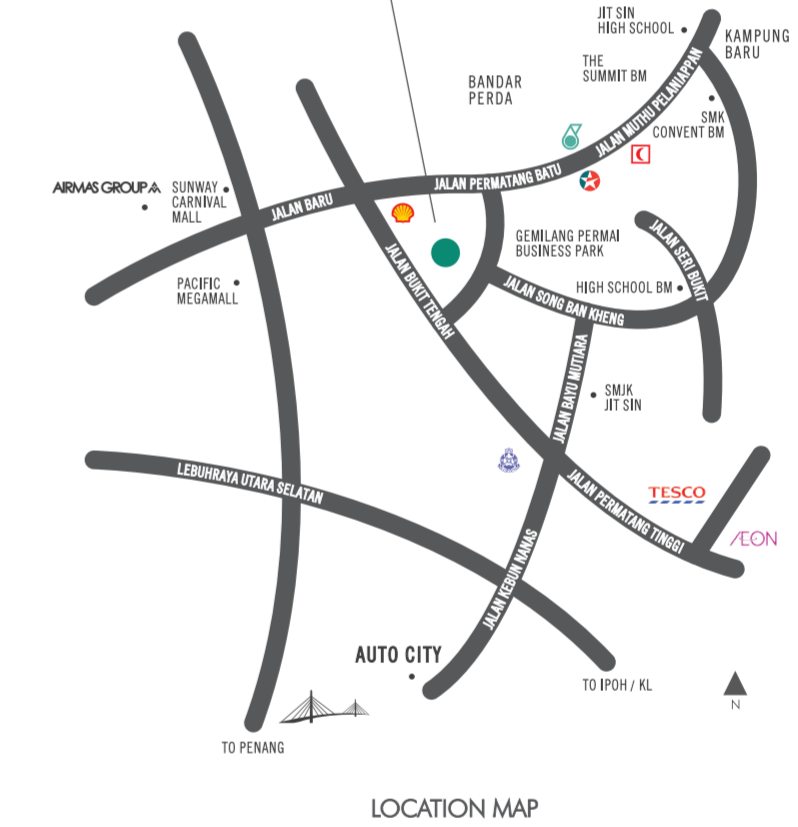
JIT SIN HIGH SCHOOL

KAMPUNG BARU

THE SUMMIT BM

BANDAR PERDA

JALAN MUTHU PELANIAPPAN

SMK CONVENT BM

AIRMAS GROUP

SUNWAY CARNIVAL MALL

JALAN PERMATANG BATU

JALAN BARU

GEMILANG PERMAI BUSINESS PARK

JALAN SERI BUKIT

JALAN BUKIT TENGAH

PACIFIC MEGAMALL

HIGH SCHOOL BM

JALAN SONG BAN KHENG

JALAN BAYU MUTIARA

SMJK JIT SIN

LEBUHRAYA UTARA SELATAN

TESCO

JALAN PERMATANG TINGGI

ÆON

JALAN KEBUN NANAS

AUTO CITY

TO IPOH / KL

N

TO PENANG

LOCATION MAP